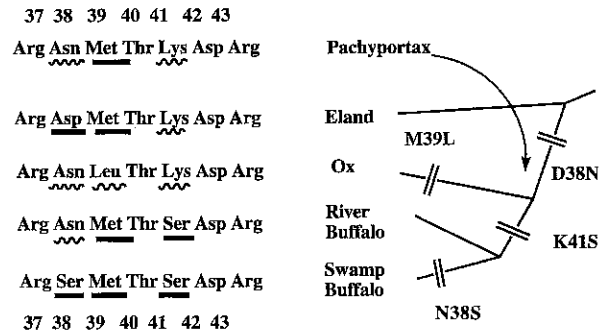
37 38 39 40 41 42 43

Arg Asn Met Thr Lys Asp Arg

Arg Asp Met Thr Lys Asp Arg

Arg Asn Leu Thr Lys Asp Arg

Arg Asn Met Thr Ser Asp Arg

Arg Ser Met Thr Ser Asp Arg

37 38 39 40 41 42 43

Pachyportax

Eland

M39L

Ox

D38N

River Buffalo

K41S

Swamp Buffalo

N38S